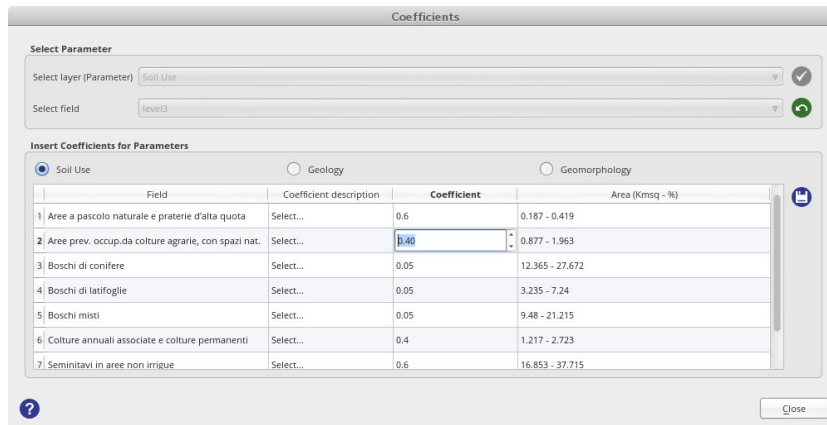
Coefficients

Select Parameter

Select layer (Parameter) Soil Use

Select field level3

Insert Coefficients for Parameters

Soil Use

Geology

Geomorphology

| | Field | Coefficient description | Coefficient | Area (Kmsq - %) |
|---|---|---|---|---|
| 1 | Aree a pascolo naturale e praterie d'alta quota | Select... | 0.6 | 0.187 - 0.419 |
| 2 | Aree prev. occup.da colture agrarie, con spazi nat. | Select... | 0.40 | 0.877 - 1.963 |
| 3 | Boschi di conifere | Select... | 0.05 | 12.365 - 27.672 |
| 4 | Boschi di latifoglie | Select... | 0.05 | 3.235 - 7.24 |
| 5 | Boschi misti | Select... | 0.05 | 9.48 - 21.215 |
| 6 | Colture annuali associate e colture permanenti | Select... | 0.4 | 1.217 - 2.723 |
| 7 | Seminativi in aree non irrigue | Select... | 0.6 | 16.853 - 37.715 |

Close